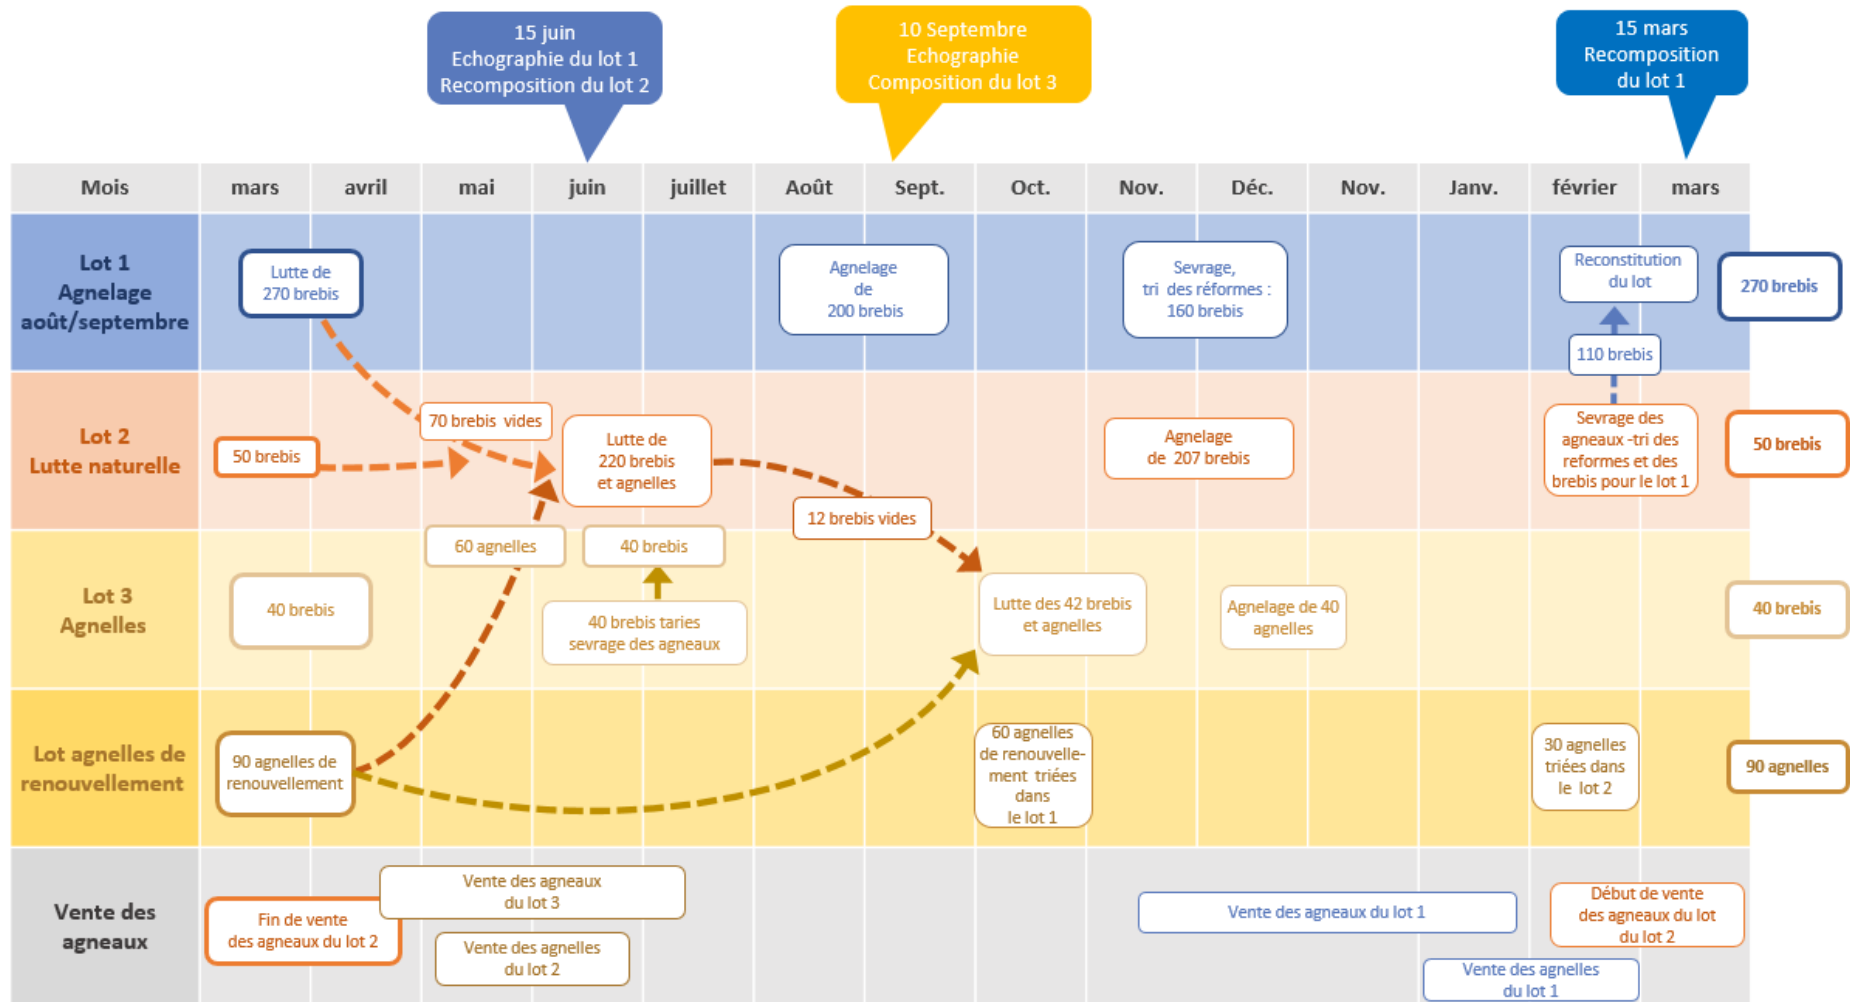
15 juin
Echographie du lot 1
Recomposition du lot 2

10 Septembre
Echographie
Composition du lot 3

15 mars
Recomposition
du lot 1

| Mois | mars | avril | mai | juin | juillet | Août | Sept. | Oct. | Nov. | Déc. | Nov. | Janv. | février | mars |
|---|---|---|---|---|---|---|---|---|---|---|---|---|---|---|

Lot 1
Agnelage
août/septembre

Lutte de 270 brebis

Agnelage de 200 brebis

Sevrage, tri des réformes : 160 brebis

Reconstitution du lot

110 brebis

270 brebis

Lot 2
Lutte naturelle

50 brebis

70 brebis vides

Lutte de 220 brebis et agnelles

Agnelage de 207 brebis

Sevrage des agneaux -tri des reformes et des brebis pour le lot 1

50 brebis

12 brebis vides

60 agnelles

40 brebis

Lot 3
Agnelles

40 brebis

40 brebis taries sevrage des agneaux

Lutte des 42 brebis et agnelles

Agnelage de 40 agnelles

40 brebis

Lot agnelles de renouvellement

90 agnelles de renouvellement

60 agnelles de renouvellement triées dans le lot 1

30 agnelles triées dans le lot 2

90 agnelles

Vente des agneaux

Fin de vente des agneaux du lot 2

Vente des agneaux du lot 3

Vente des agnelles du lot 2

Vente des agneaux du lot 1

Début de vente des agneaux du lot du lot 2

Vente des agnelles du lot 1